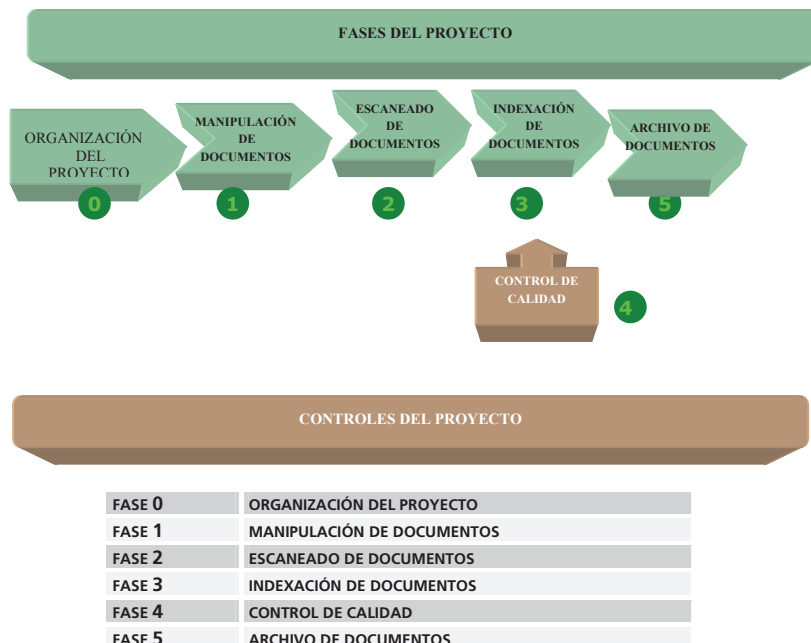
FASES DEL PROYECTO

ORGANIZACIÓN DEL PROYECTO
0

MANIPULACIÓN DE DOCUMENTOS
1

ESCANEADO DE DOCUMENTOS
2

INDEXACIÓN DE DOCUMENTOS
3

ARCHIVO DE DOCUMENTOS
5

CONTROL DE CALIDAD
4

CONTROLES DEL PROYECTO

| FASE 0 | ORGANIZACIÓN DEL PROYECTO |
|---|---|
| FASE 1 | MANIPULACIÓN DE DOCUMENTOS |
| FASE 2 | ESCANEADO DE DOCUMENTOS |
| FASE 3 | INDEXACIÓN DE DOCUMENTOS |
| FASE 4 | CONTROL DE CALIDAD |
| FASE 5 | ARCHIVO DE DOCUMENTOS |